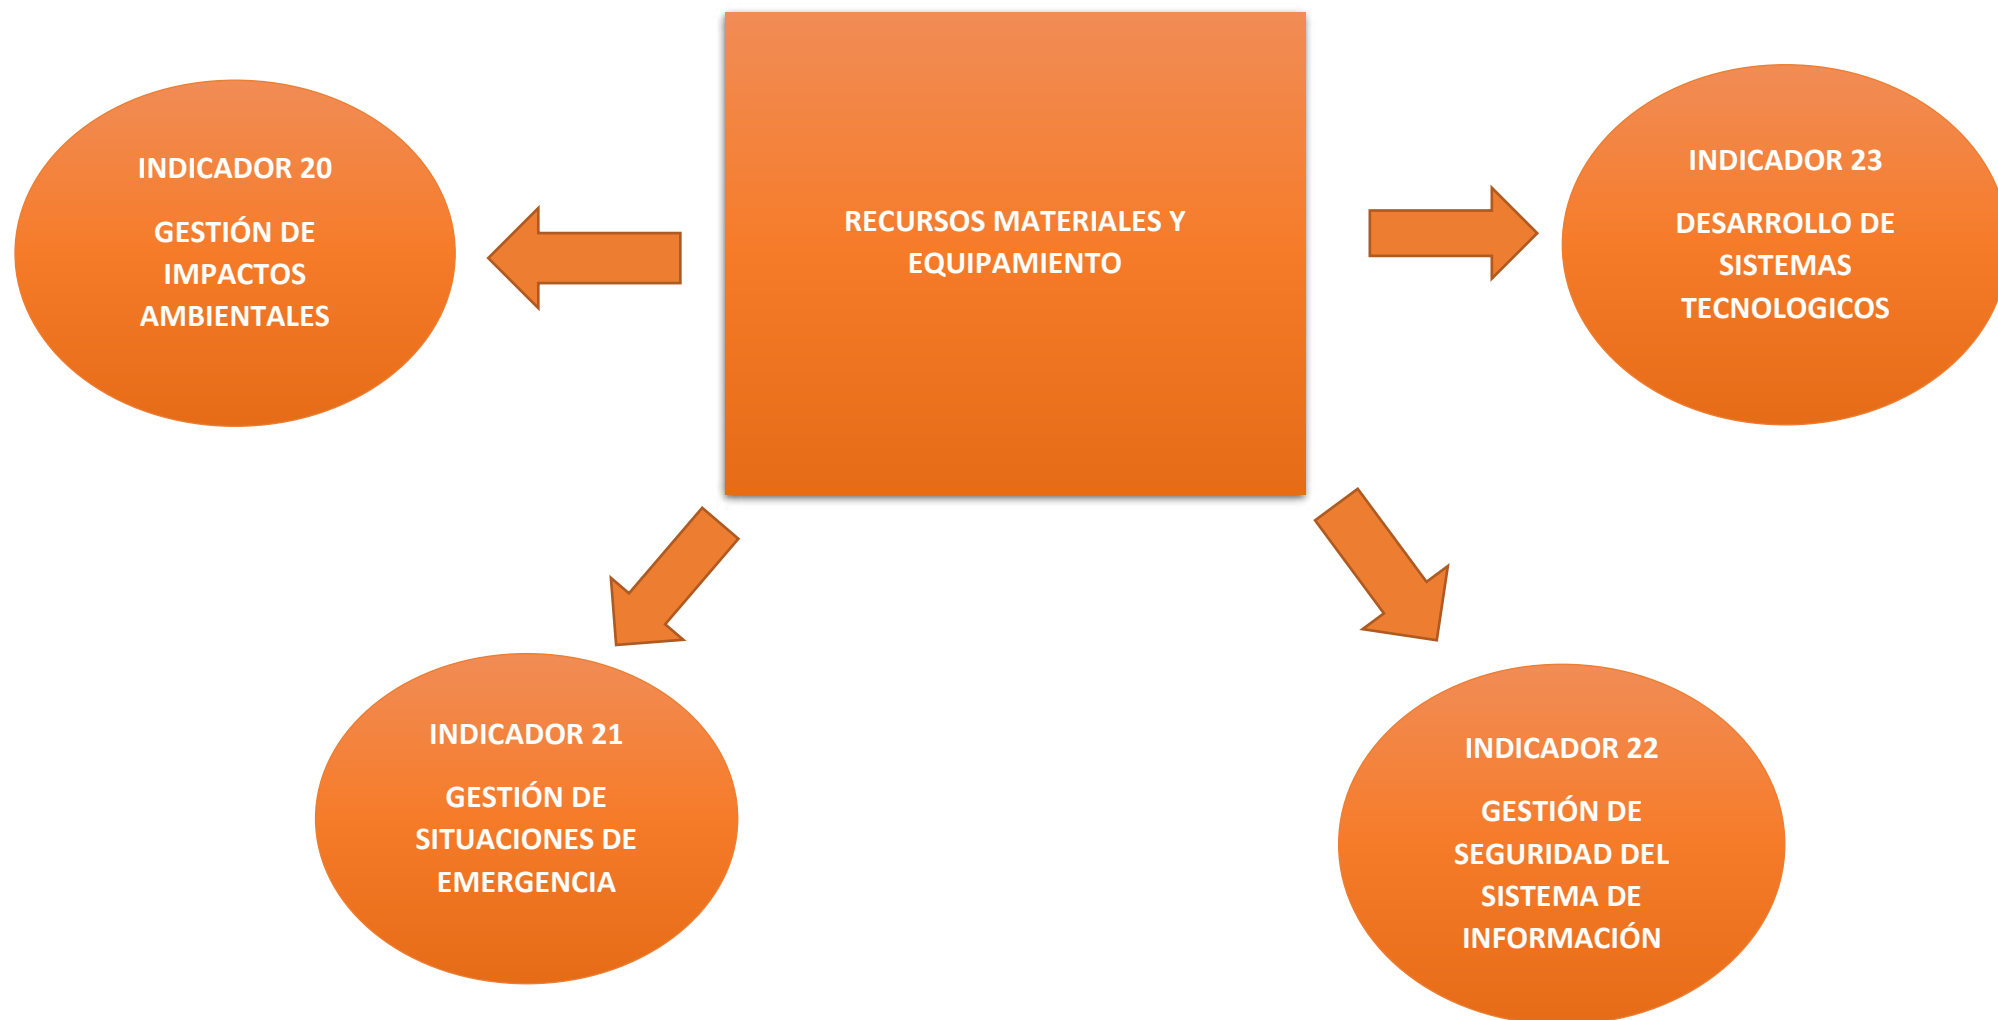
INDICADOR 20

GESTIÓN DE IMPACTOS AMBIENTALES

RECURSOS MATERIALES Y EQUIPAMIENTO

INDICADOR 23

DESARROLLO DE SISTEMAS TECNOLOGICOS

INDICADOR 21

GESTIÓN DE SITUACIONES DE EMERGENCIA

INDICADOR 22

GESTIÓN DE SEGURIDAD DEL SISTEMA DE INFORMACIÓN